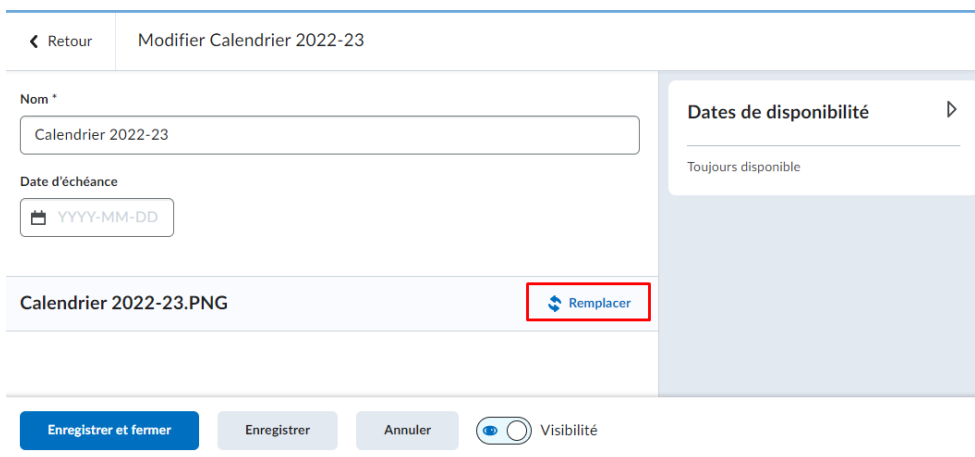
Retour

Modifier Calendrier 2022-23

Nom *

Calendrier 2022-23

Date d'échéance

YYYY-MM-DD

Calendrier 2022-23.PNG

Remplacer

Dates de disponibilité

Toujours disponible

Enregistrer et fermer

Enregistrer

Annuler

Visibilité